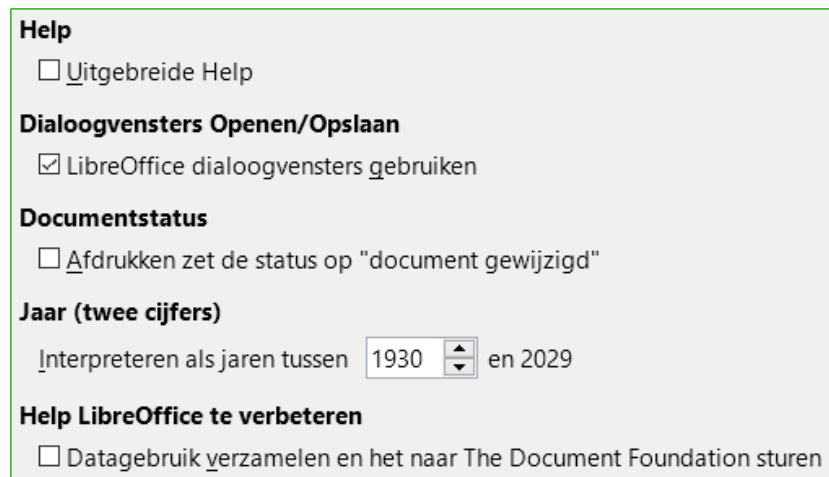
Help

☐ Uitgebreide Help

Dialoogvensters Openen/Opslaan

☑ LibreOffice dialoogvensters gebruiken

Documentstatus

☐ Afdrukken zet de status op "document gewijzigd"

Jaar (twee cijfers)

Interpreteren als jaren tussen 1930 en 2029

Help LibreOffice te verbeteren

☐ Datagebruik verzamelen en het naar The Document Foundation sturen